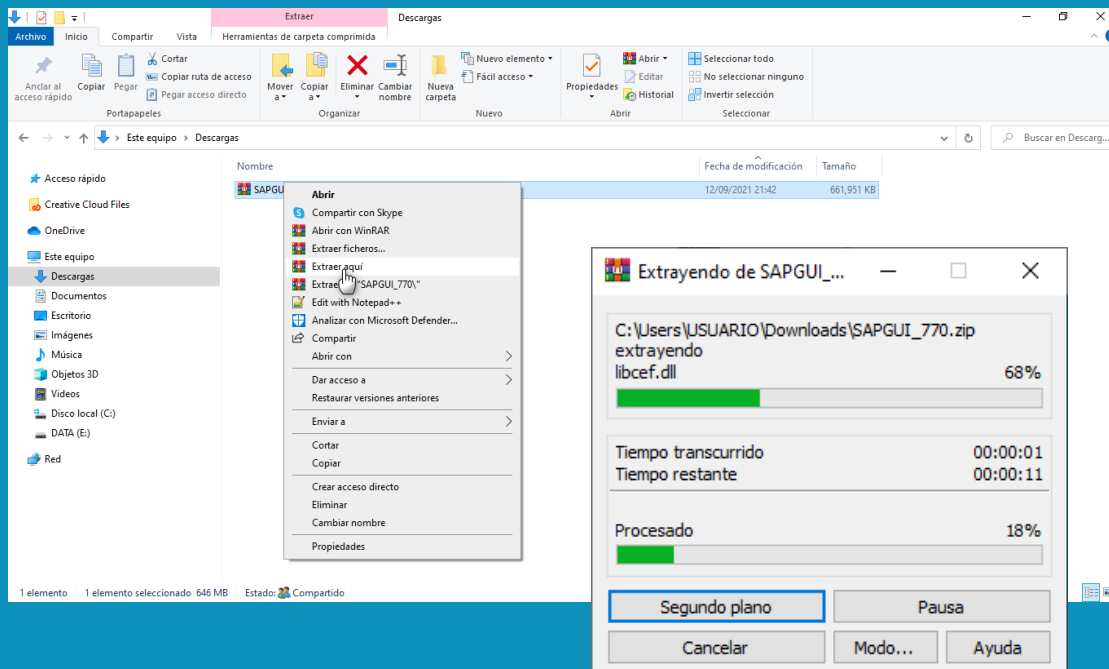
Extraer
Descargas
Archivo
Inicio
Compartir
Vista
Herramientas de carpeta comprimida

Anclar al acceso rápido
Copiar
Pegar
Cortar
Copiar ruta de acceso
Pegar acceso directo
Portapapeles
Mover a
Copiar a
Eliminar
Cambiar nombre
Organizar
Nueva carpeta
Nuevo elemento
Fácil acceso
Nuevo
Propiedades
Abrir
Editar
Historial
Abrir
Seleccionar todo
No seleccionar ninguno
Invertir selección
Seleccionar

Este equipo › Descargas
Buscar en Descarg...

Acceso rápido
Creative Cloud Files
OneDrive
Este equipo
Descargas
Documentos
Escritorio
Imágenes
Música
Objetos 3D
Vídeos
Disco local (C:)
DATA (E:)
Red

Nombre
Fecha de modificación
Tamaño
SAPGUI
12/09/2021 21:42
661,951 KB

Abrir
Compartir con Skype
Abrir con WinRAR
Extraer ficheros...
Extraer aquí
Extraer en "SAPGUI_770\"
Edit with Notepad++
Analizar con Microsoft Defender...
Compartir
Abrir con
Dar acceso a
Restaurar versiones anteriores
Enviar a
Cortar
Copiar
Crear acceso directo
Eliminar
Cambiar nombre
Propiedades

1 elemento
1 elemento seleccionado 646 MB
Estado: Compartido

Extrayendo de SAPGUI_...
C:\Users\USUARIO\Downloads\SAPGUI_770.zip
extrayendo
libcef.dll
68%
Tiempo transcurrido
00:00:01
Tiempo restante
00:00:11
Procesado
18%
Segundo plano
Pausa
Cancelar
Modo...
Ayuda